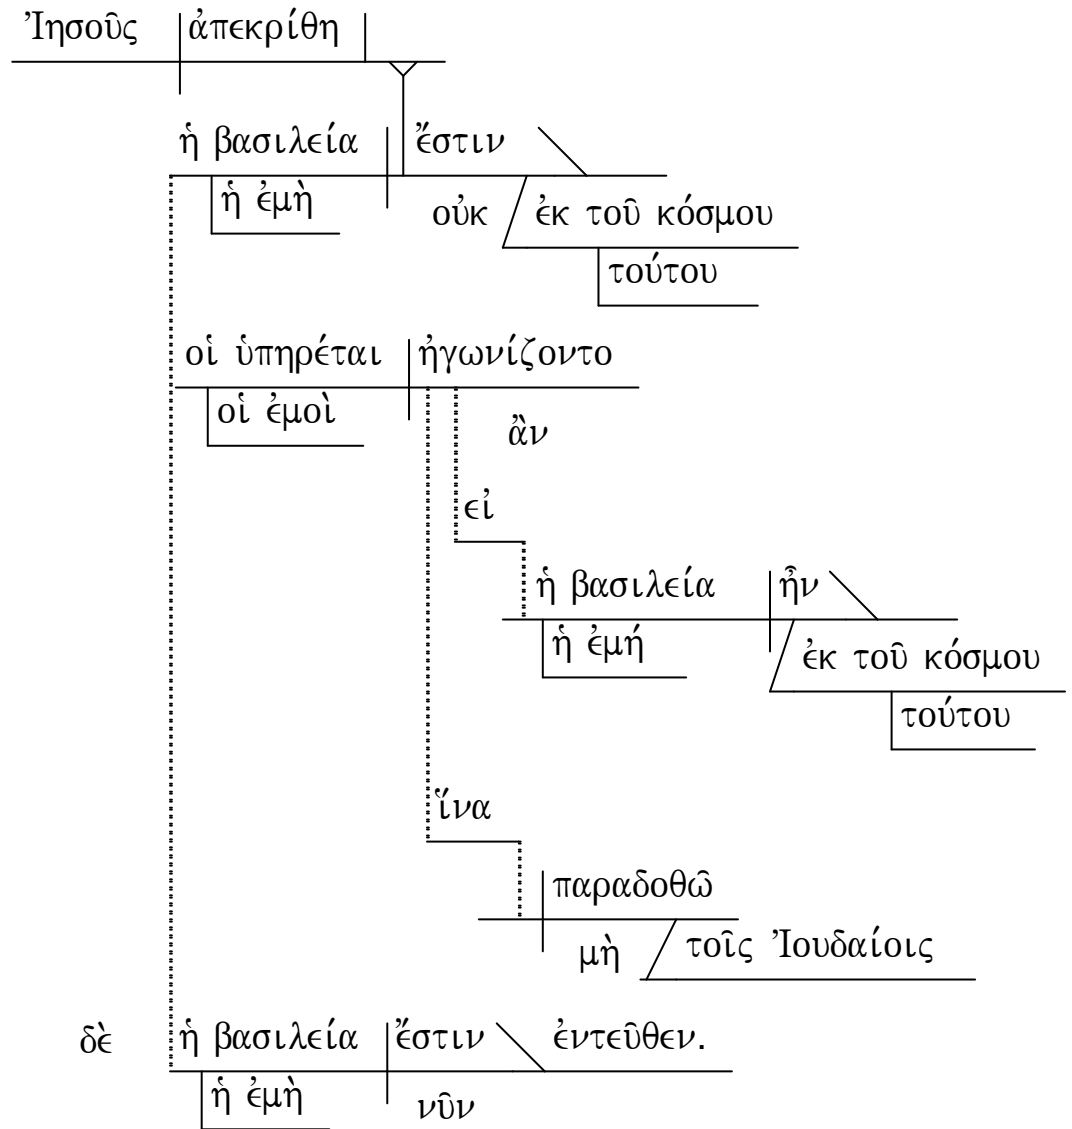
Ἰησοῦς ἀπεκρίθη

ἡ βασιλεία ἔστιν
ἡ ἐμὴ
οὐκ ἐκ τοῦ κόσμου
τούτου

οἱ ὑπηρέται ἠγωνίζοντο
οἱ ἐμοὶ
ἂν

εἰ
ἡ βασιλεία ἦν
ἡ ἐμή
ἐκ τοῦ κόσμου
τούτου

ἵνα
παραδοθῶ
μὴ τοῖς Ἰουδαίοις

δὲ ἡ βασιλεία ἔστιν ἐντεῦθεν.
ἡ ἐμὴ
νῦν